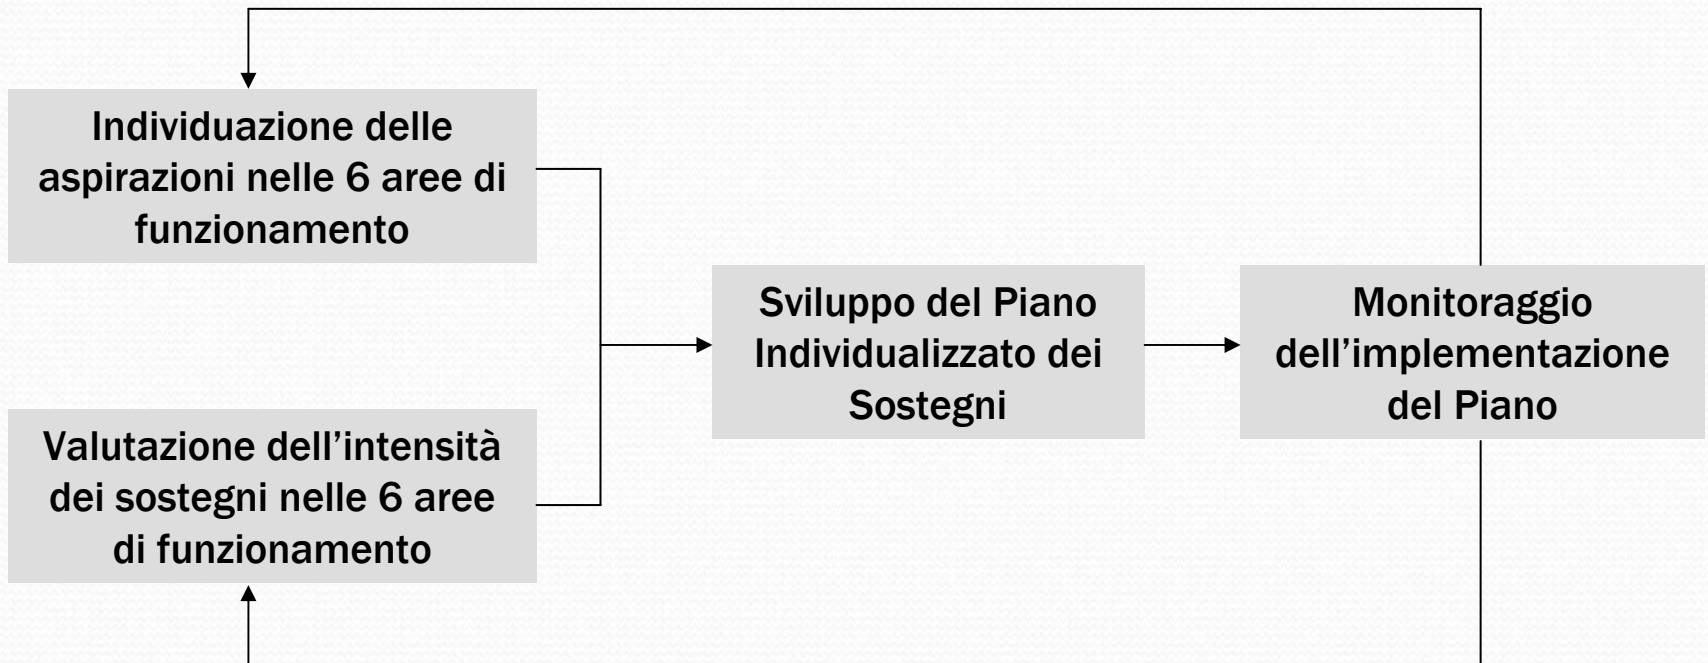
Individuazione delle aspirazioni nelle 6 aree di funzionamento

Valutazione dell’intensità dei sostegni nelle 6 aree di funzionamento

Sviluppo del Piano Individualizzato dei Sostegni

Monitoraggio dell’implementazione del Piano